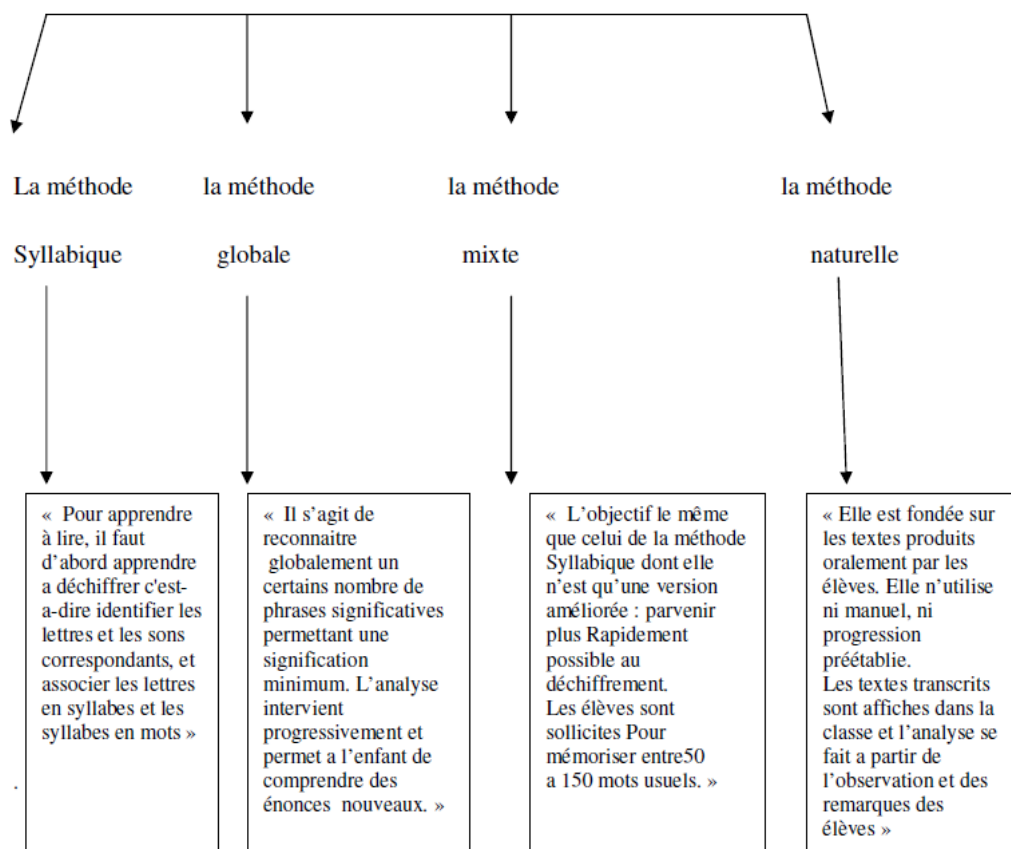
La méthode

Syllabique

« Pour apprendre à lire, il faut d'abord apprendre a déchiffrer c'est-a-dire identifier les lettres et les sons correspondants, et associer les lettres en syllabes et les syllabes en mots »

la méthode

globale

« Il s'agit de reconnaitre globalement un certains nombre de phrases significatives permettant une signification minimum. L'analyse intervient progressivement et permet a l'enfant de comprendre des énonces nouveaux. »

la méthode

mixte

« L'objectif le même que celui de la méthode Syllabique dont elle n'est qu'une version améliorée : parvenir plus Rapidement possible au déchiffrement.
Les élèves sont sollicites Pour mémoriser entre50 a 150 mots usuels. »

la méthode

naturelle

« Elle est fondée sur les textes produits oralement par les élèves. Elle n'utilise ni manuel, ni progression préétablie.
Les textes transcrits sont affiches dans la classe et l'analyse se fait a partir de l'observation et des remarques des élèves »